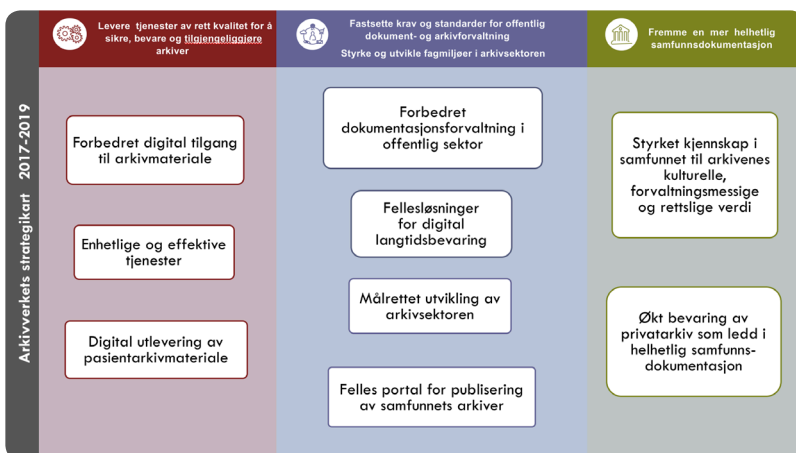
Arkivverkets strategikart 2017-2019

Levere tjenester av rett kvalitet for å sikre, bevare og tilgjengeliggjøre arkiver

Forbedret digital tilgang til arkivmateriale

Enhetlige og effektive tjenester

Digital utlevering av pasientarkivmateriale

Fastsette krav og standarder for offentlig dokument- og arkivforvaltning

Styrke og utvikle fagmiljøer i arkivsektoren

Forbedret dokumentasjonsforvaltning i offentlig sektor

Fellesløsninger for digital langtidsbevaring

Målrettet utvikling av arkivsektoren

Felles portal for publisering av samfunnets arkiver

Fremme en mer helhetlig samfunnsdokumentasjon

Styrket kjennskap i samfunnet til arkivenes kulturelle, forvaltningsmessige og rettslige verdi

Økt bevaring av privatarkiv som ledd i helhetlig samfunnsdokumentasjon